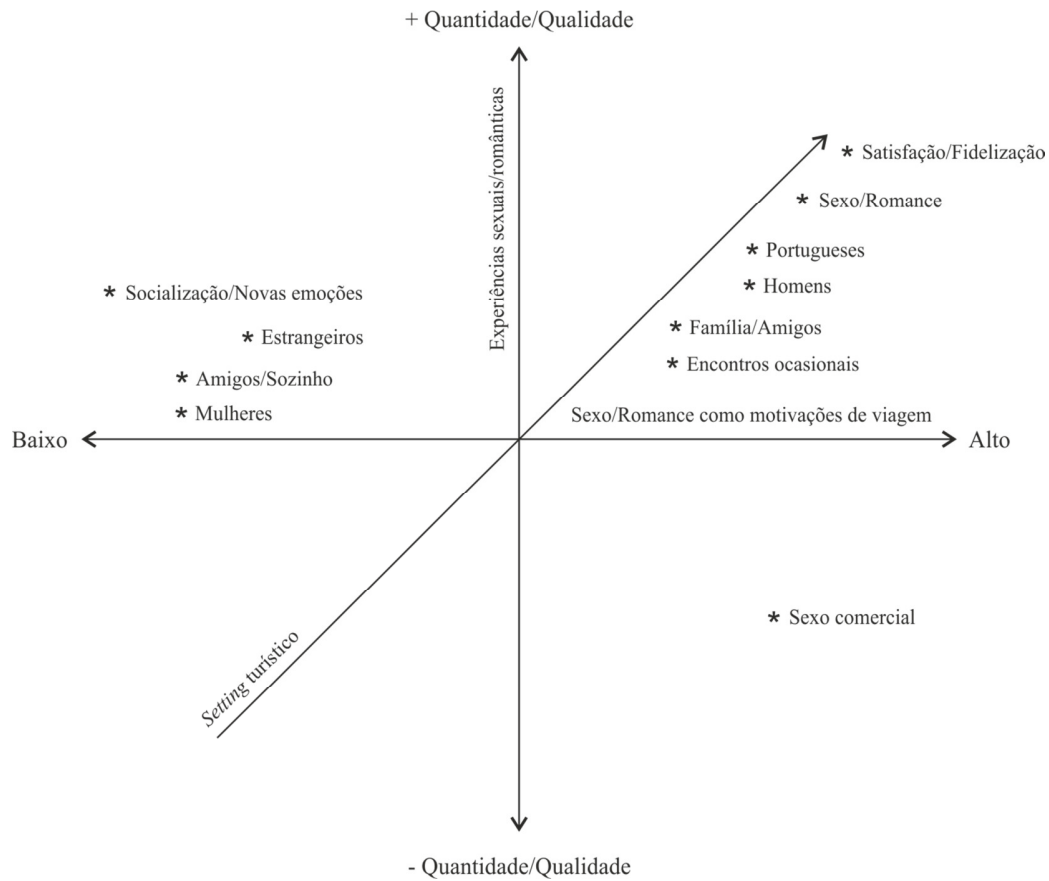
+ Quantidade/Qualidade

Experiências sexuais/românticas

* Satisfação/Fidelização

* Sexo/Romance

* Portugueses

* Homens

* Família/Amigos

* Encontros ocasionais

* Socialização/Novas emoções

* Estrangeiros

* Amigos/Sozinho

* Mulheres

Sexo/Romance como motivações de viagem

Baixo

Alto

* Sexo comercial

*Setting* turístico

- Quantidade/Qualidade